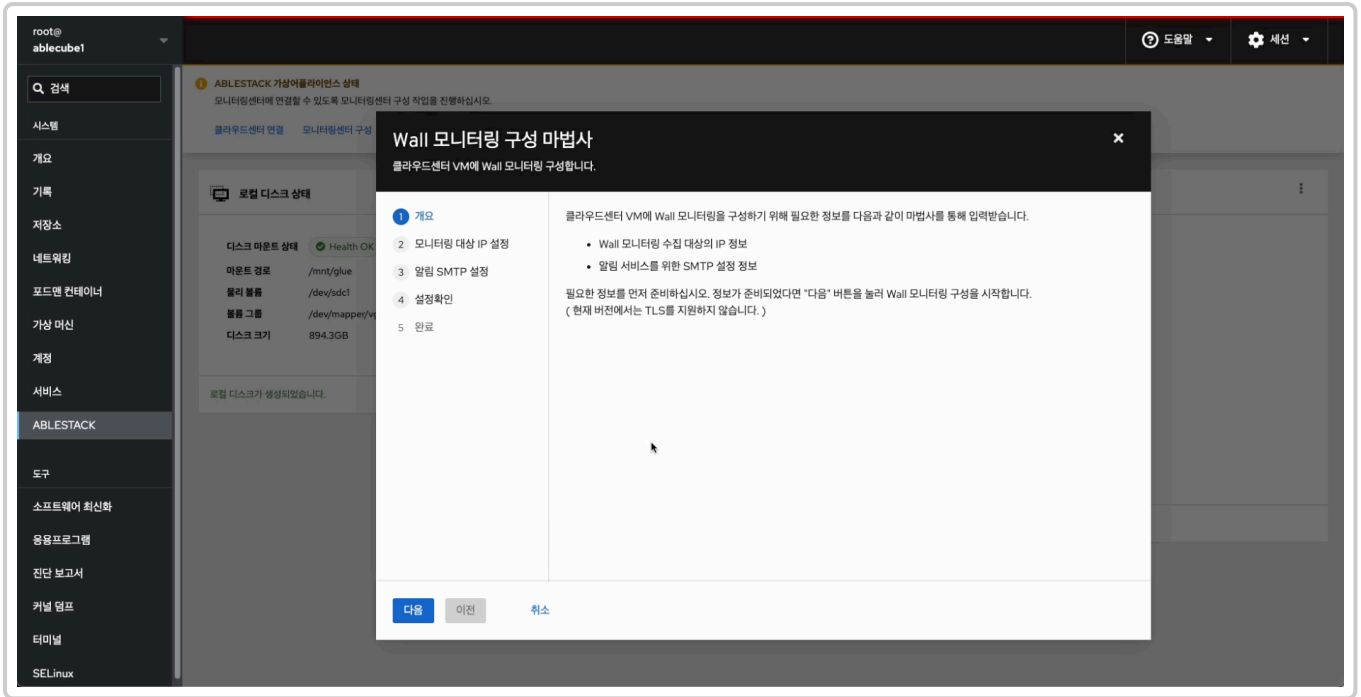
root@
ablecube1

검색

시스템

개요

기록

저장소

네트워킹

포드맨 컨테이너

가상 머신

계정

서비스

ABLESTACK

도구

소프트웨어 최신화

응용프로그램

진단 보고서

커널 덤프

터미널

SELinux

도움말

세션

ABLESTACK 가상어플라이언스 상태
모니터링센터에 연결할 수 있도록 모니터링센터 구성 작업을 진행하십시오.

클라우드센터 연결 모니터링센터 구성

로컬 디스크 상태

디스크 마운트 상태 Health OK
마운트 경로 /mnt/glue
물리 볼륨 /dev/sdc1
볼륨 그룹 /dev/mapper/v
디스크 크기 894.3GB

로컬 디스크가 생성되었습니다.

Wall 모니터링 구성 마법사
클라우드센터 VM에 Wall 모니터링 구성합니다.

1 개요
2 모니터링 대상 IP 설정
3 알림 SMTP 설정
4 설정확인
5 완료

클라우드센터 VM에 Wall 모니터링을 구성하기 위해 필요한 정보를 다음과 같이 마법사를 통해 입력받습니다.

- Wall 모니터링 수집 대상의 IP 정보
- 알림 서비스를 위한 SMTP 설정 정보

필요한 정보를 먼저 준비하십시오. 정보가 준비되었다면 "다음" 버튼을 눌러 Wall 모니터링 구성을 시작합니다.
( 현재 버전에서는 TLS를 지원하지 않습니다. )

다음 이전 취소